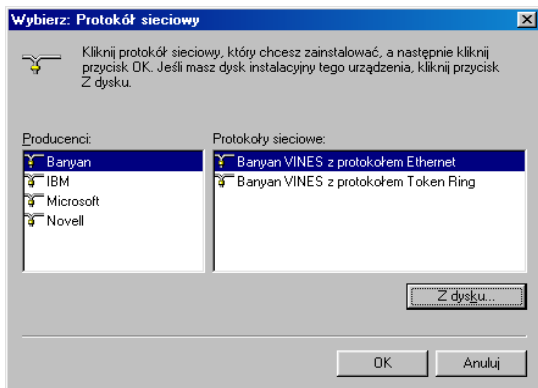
Wybierz: Protokół sieciowy

Kliknij protokół sieciowy, który chcesz zainstalować, a następnie kliknij przycisk OK. Jeśli masz dysk instalacyjny tego urządzenia, kliknij przycisk Z dysku.

Producenci:
Banyan
IBM
Microsoft
Novell

Protokoły sieciowe:
Banyan VINES z protokołem Ethernet
Banyan VINES z protokołem Token Ring

Z dysku...

OK
Anuluj